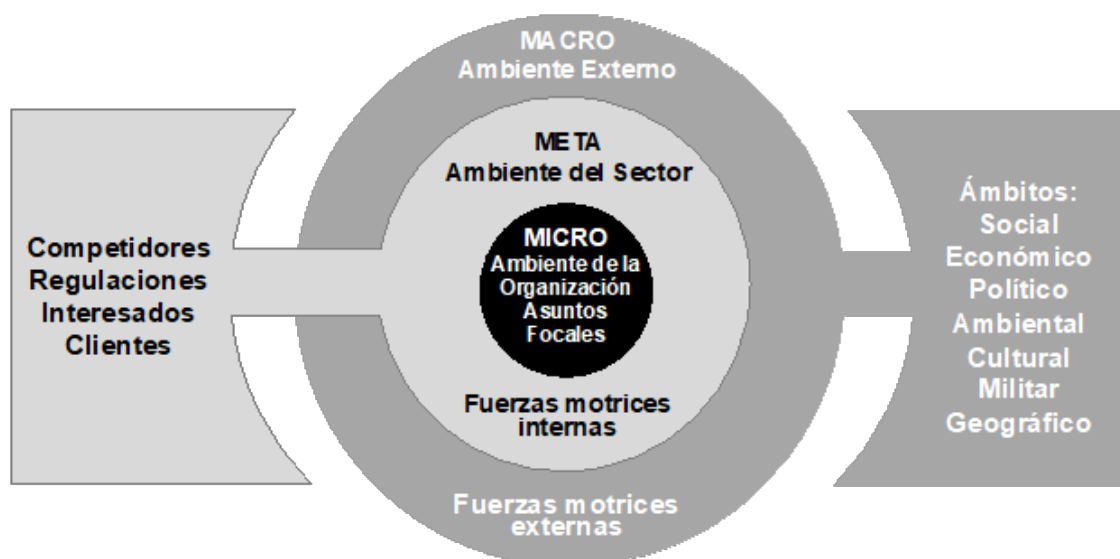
MACRO
Ambiente Externo

META
Ambiente del Sector

Competidores
Regulaciones
Interesados
Clientes

MICRO
Ambiente de la Organización
Asuntos Focales

Ámbitos:
Social
Económico
Político
Ambiental
Cultural
Militar
Geográfico

Fuerzas motrices internas

Fuerzas motrices externas